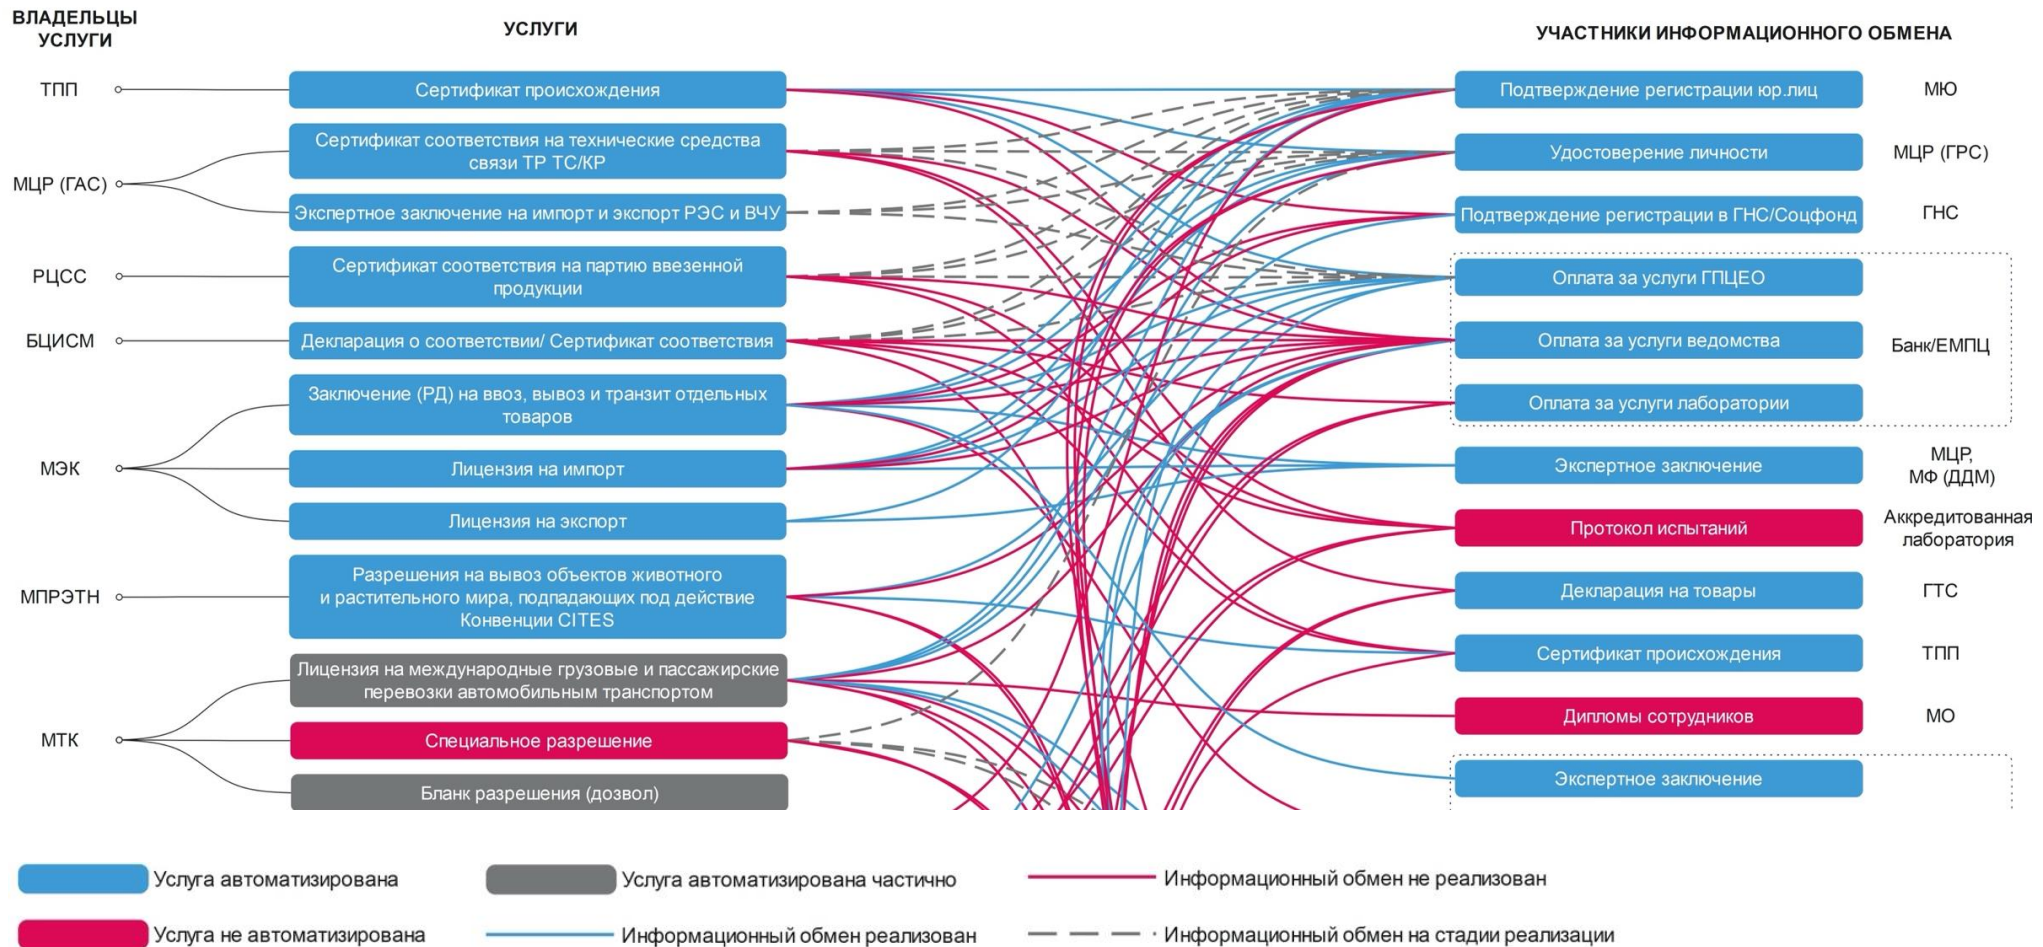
ВЛАДЕЛЬЦЫ УСЛУГИ

УСЛУГИ

УЧАСТНИКИ ИНФОРМАЦИОННОГО ОБМЕНА

ТПП
Сертификат происхождения
Подтверждение регистрации юр.лиц
МЮ

МЦР (ГАС)
Сертификат соответствия на технические средства связи ТР ТС/КР
Удостоверение личности
МЦР (ГРС)

Экспертное заключение на импорт и экспорт РЭС и ВЧУ
Подтверждение регистрации в ГНС/Соцфонд
ГНС

РЦСС
Сертификат соответствия на партию ввезенной продукции
Оплата за услуги ГПЦЕО

БЦИСМ
Декларация о соответствии/ Сертификат соответствия
Оплата за услуги ведомства
Банк/ЕМПЦ

МЭК
Заключение (РД) на ввоз, вывоз и транзит отдельных товаров
Оплата за услуги лаборатории

Лицензия на импорт
Экспертное заключение
МЦР, МФ (ДДМ)

Лицензия на экспорт
Протокол испытаний
Аккредитованная лаборатория

МПРЭТН
Разрешения на вывоз объектов животного и растительного мира, подпадающих под действие Конвенции CITES
Декларация на товары
ГТС

Сертификат происхождения
ТПП

МТК
Лицензия на международные грузовые и пассажирские перевозки автомобильным транспортом
Дипломы сотрудников
МО

Специальное разрешение
Экспертное заключение

Бланк разрешения (дозвол)

Услуга автоматизирована
Услуга автоматизирована частично
Информационный обмен не реализован
Услуга не автоматизирована
Информационный обмен реализован
Информационный обмен на стадии реализации